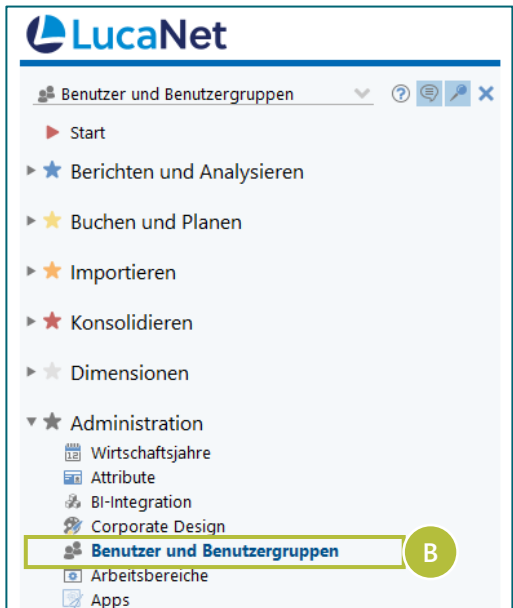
LucaNet

Benutzer und Benutzergruppen

Start

Berichten und Analysieren

Buchen und Planen

Importieren

Konsolidieren

Dimensionen

Administration

Wirtschaftsjahre

Attribute

BI-Integration

Corporate Design

Benutzer und Benutzergruppen

B

Arbeitsbereiche

Apps